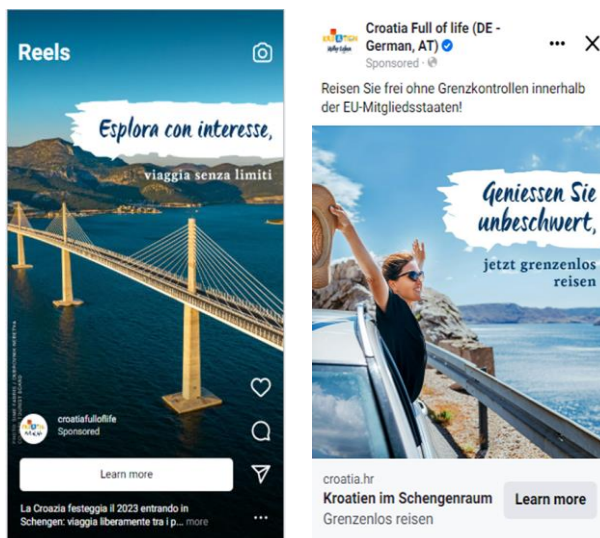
Reels

Esplora con interesse,

viaggia senza limiti

croatiafullofIife
Sponsored

Learn more

La Croazia festeggia il 2023 entrando in Schengen: viaggia liberamente tra i p... more

Croatia Full of life (DE - German, AT)
Sponsored

Reisen Sie frei ohne Grenzkontrollen innerhalb der EU-Mitgliedsstaaten!

Geniessen Sie unbeschwert,

jetzt grenzenlos reisen

croatia.hr
Kroatien im Schengenraum
Grenzenlos reisen

Learn more